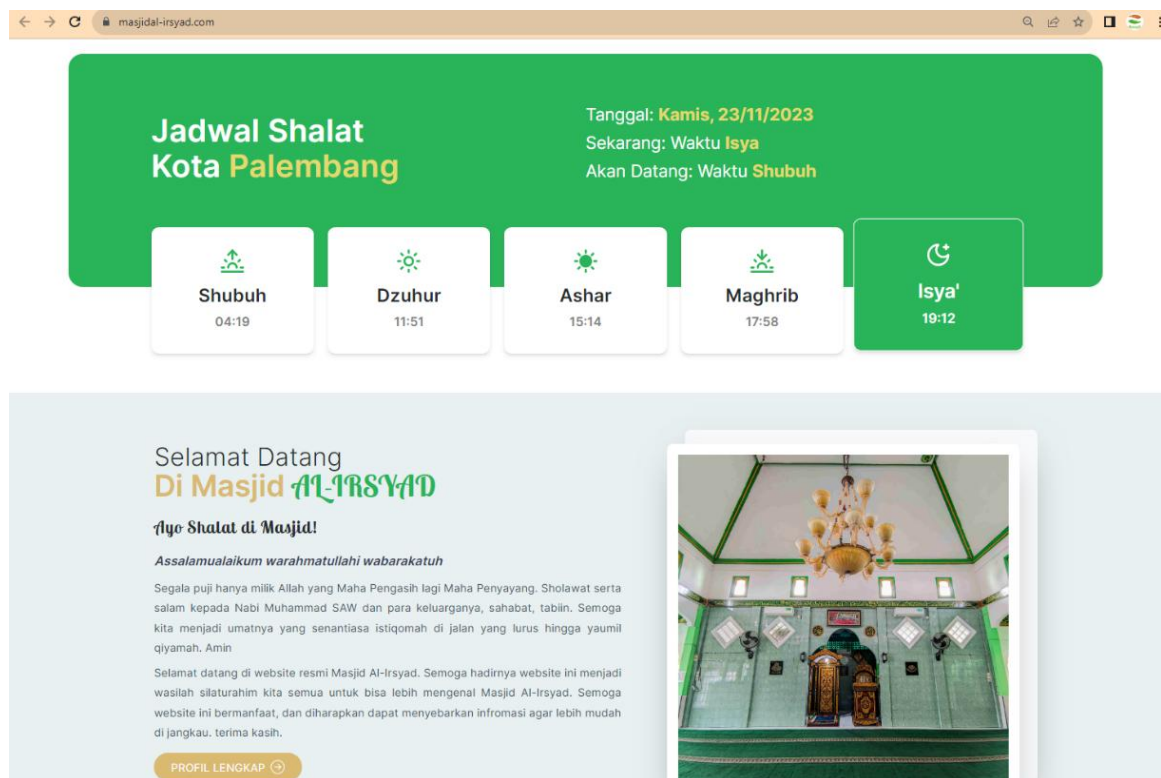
masjidal-irsyad.com

Jadwal Shalat
Kota Palembang

Tanggal: Kamis, 23/11/2023
Sekarang: Waktu Isya
Akan Datang: Waktu Shubuh

| Shubuh | Dzuhur | Ashar | Maghrib | Isya' |
|---|---|---|---|---|
| 04:19 | 11:51 | 15:14 | 17:58 | 19:12 |

Selamat Datang
Di Masjid AL-IRSYAD

Ayo Shalat di Masjid!

Assalamualaikum warahmatullahi wabarakatuh

Segala puji hanya milik Allah yang Maha Pengasih lagi Maha Penyayang. Sholawat serta salam kepada Nabi Muhammad SAW dan para keluarganya, sahabat, tabiin. Semoga kita menjadi umatnya yang senantiasa istiqomah di jalan yang lurus hingga yaumil qiyamah. Amin

Selamat datang di website resmi Masjid Al-Irsyad. Semoga hadirnya website ini menjadi wasilah silaturahim kita semua untuk bisa lebih mengenal Masjid Al-Irsyad. Semoga website ini bermanfaat, dan diharapkan dapat menyebarkan infromasi agar lebih mudah di jangkau. terima kasih.

PROFIL LENGKAP